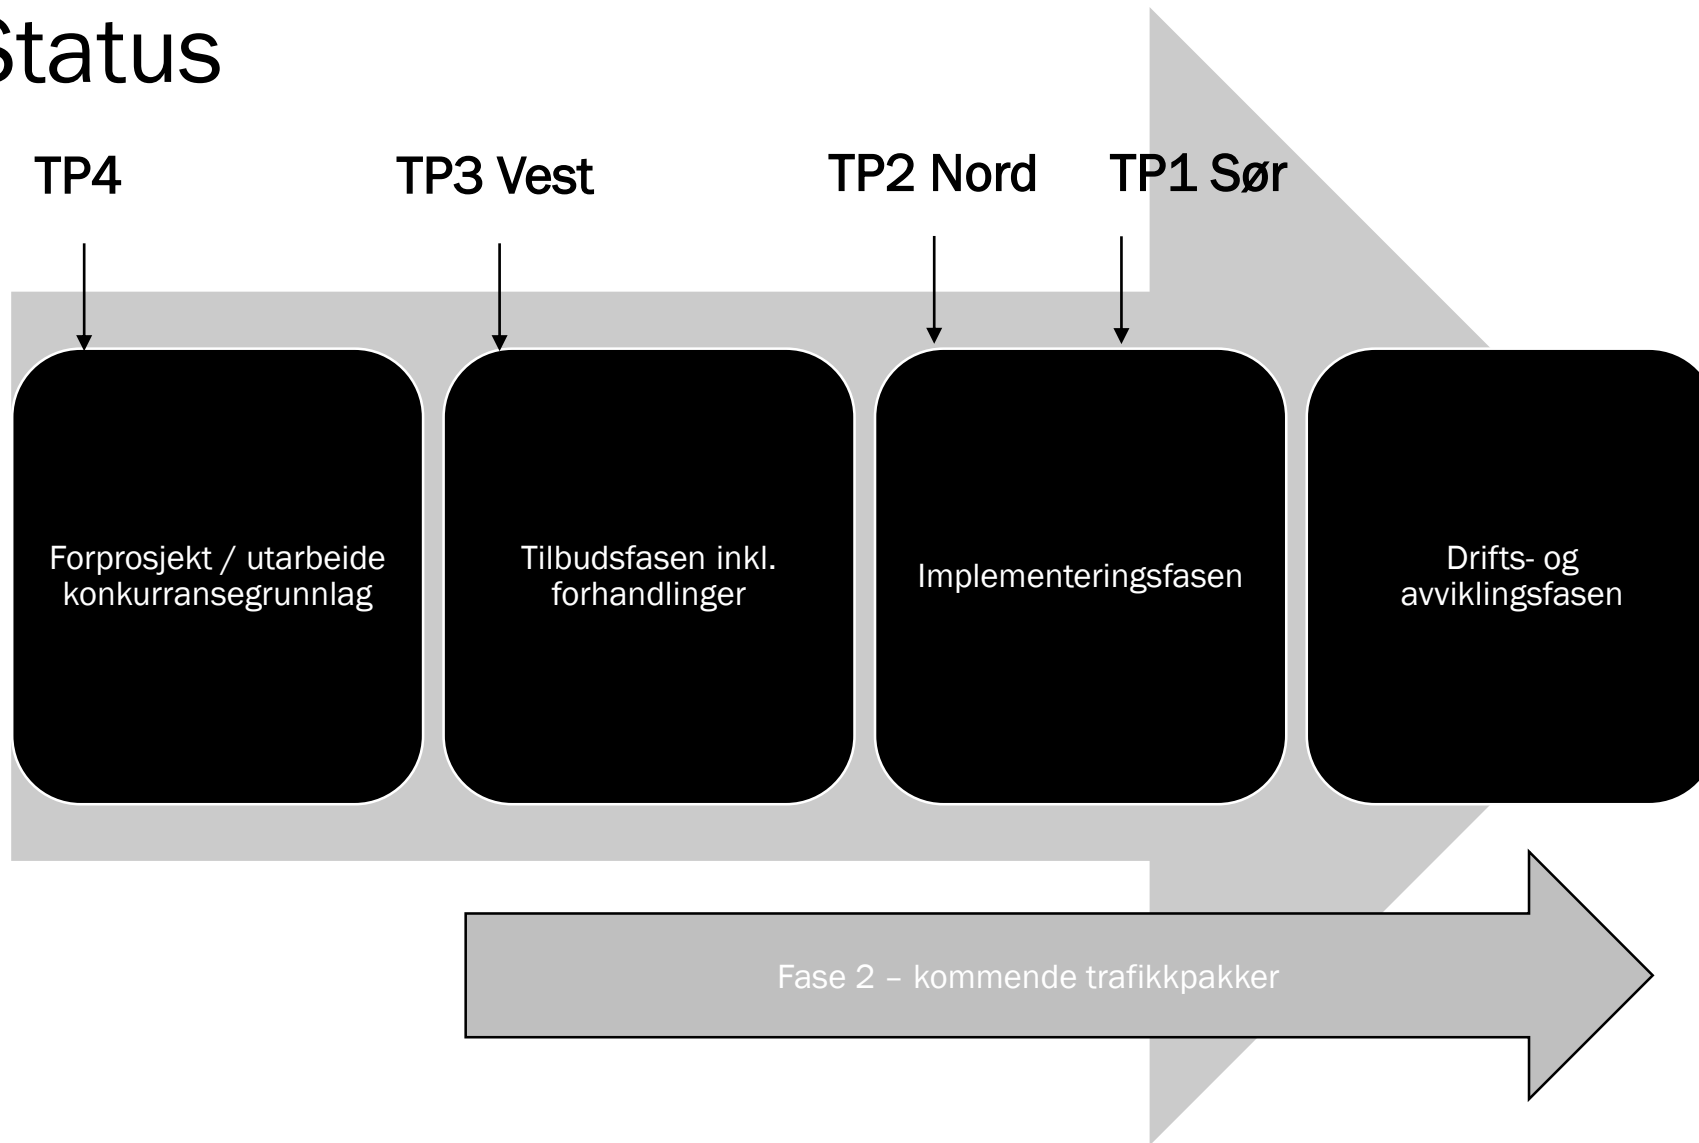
Status

TP4

TP3 Vest

TP2 Nord

TP1 Sør

Forprosjekt / utarbeide konkurransegrunnlag

Tilbudsfasen inkl. forhandlinger

Implementeringsfasen

Drifts- og avviklingsfasen

Fase 2 – kommende trafikkpakker